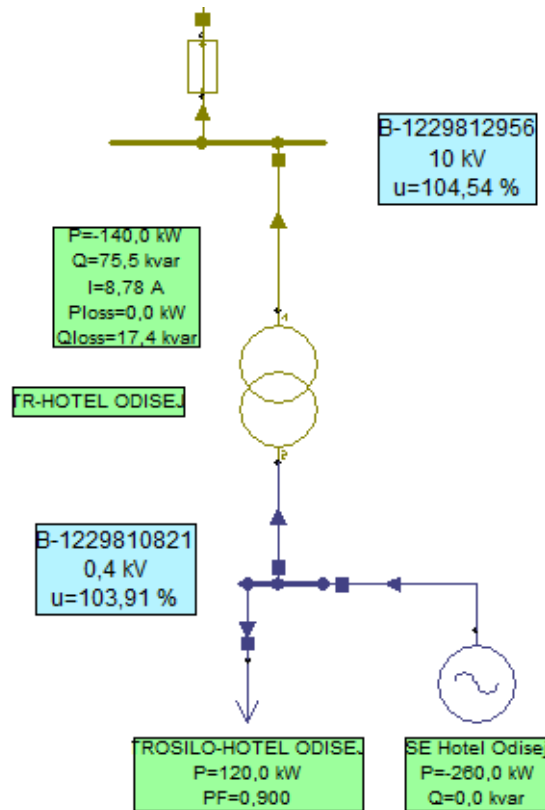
B-1229812956
10 kV
u=104,54 %

P=-140,0 kW
Q=75,5 kvar
I=8,78 A
Ploss=0,0 kW
Qloss=17,4 kvar

1

TR-HOTEL ODISEJ

2

B-1229810821
0,4 kV
u=103,91 %

TROSILO-HOTEL ODISEJ
P=120,0 kW
PF=0,900

SE Hotel Odisej
P=-260,0 kW
Q=0,0 kvar